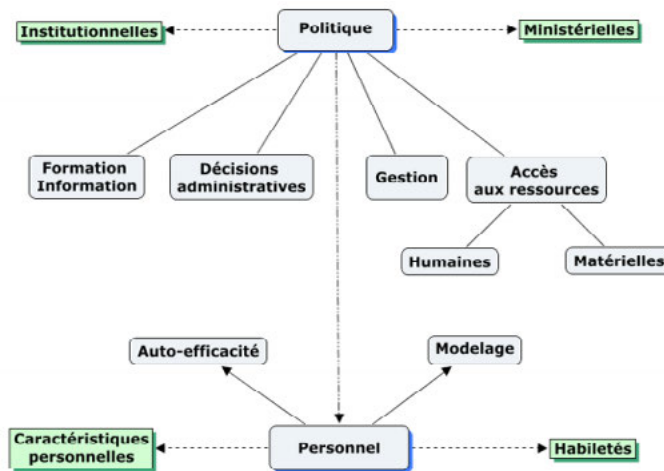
Institutionnelles

Politique

Ministérielles

Formation Information

Décisions administratives

Gestion

Accès aux ressources

Humaines

Matérielles

Auto-efficacité

Modelage

Caractéristiques personnelles

Personnel

Habiletés